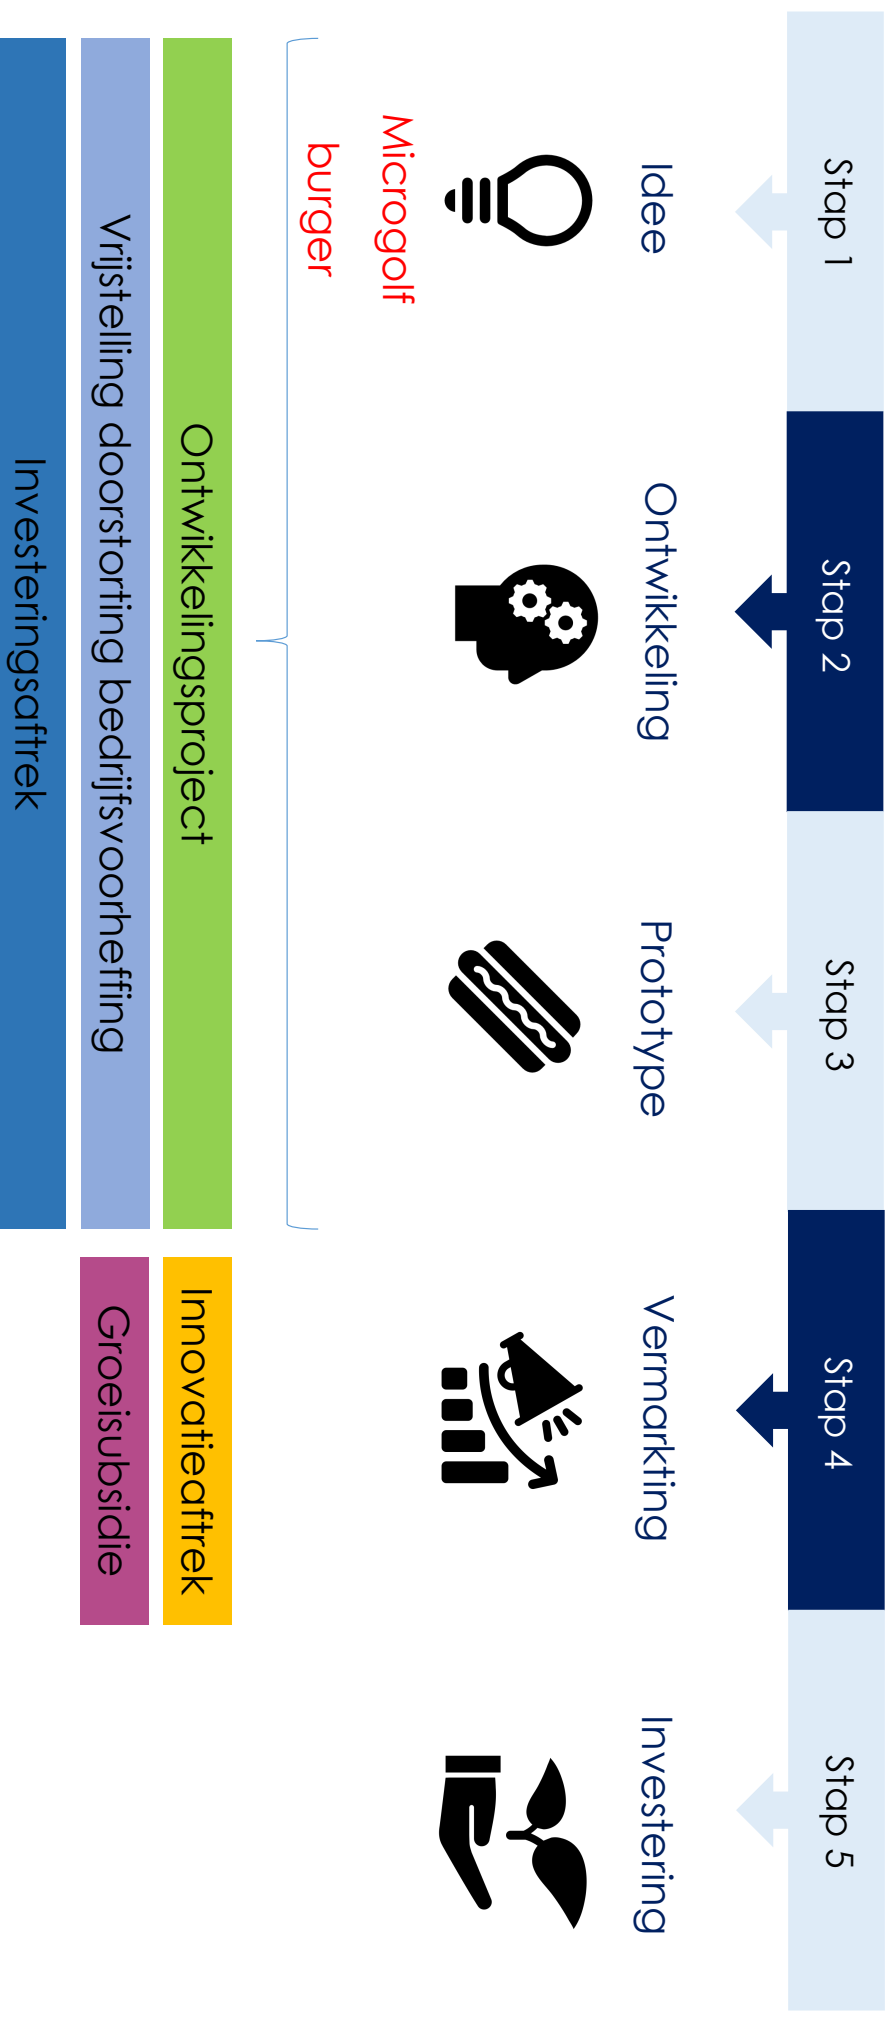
Stap 1
Idee

Stap 2
Ontwikkeling

Stap 3
Prototype

Stap 4
Vermarkting

Stap 5
Investering

Microgolf burger

Ontwikkelingsproject

Vrijstelling doorstorting bedrijfsvoorheffing

Investeringsaftrek

Innovatieaftrek

Groeisubsidie